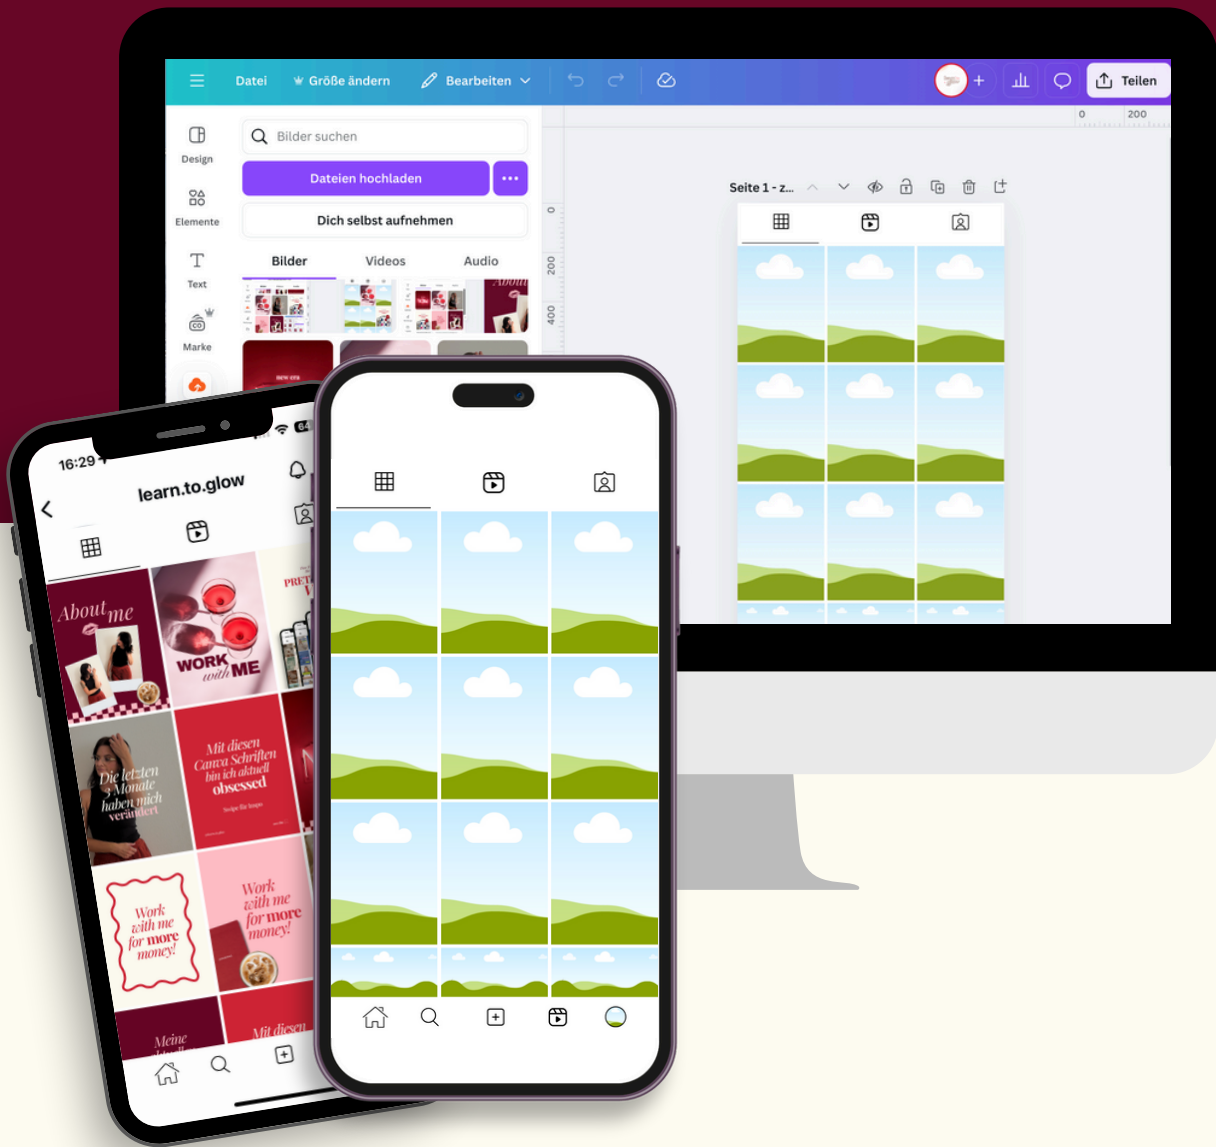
Datei
Größe ändern
Bearbeiten
Teilen
Design
Elemente
Text
Marke
Bilder suchen
Dateien hochladen
Dich selbst aufnehmen
Bilder
Videos
Audio
Seite 1 - z...
0
200
0
200
400
16:29
learn.to.glow
About me
WORK with ME
Die letzten 3 Monate haben mich verändert
Mit diesen Canva Schriften bin ich aktuell obsessed
Work with me for more money!
Work with me for more money!
Meine
Mit diesen